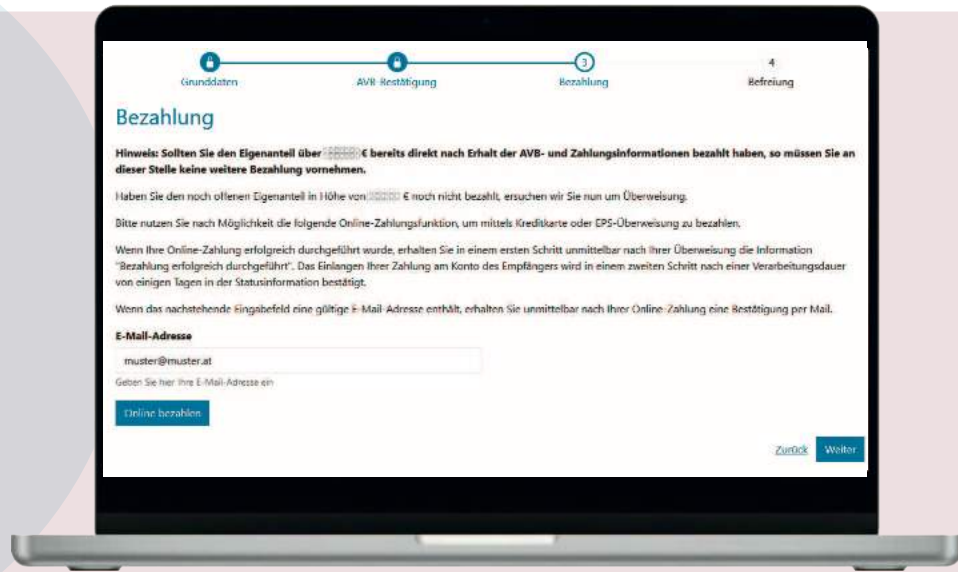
Grunddaten

AVB-Bestätigung

3
Bezahlung

4
Befreiung

Bezahlung

Hinweis: Sollten Sie den Eigenanteil über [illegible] € bereits direkt nach Erhalt der AVB- und Zahlungsinformationen bezahlt haben, so müssen Sie an dieser Stelle keine weitere Bezahlung vornehmen.

Haben Sie den noch offenen Eigenanteil in Höhe von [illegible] € noch nicht bezahlt, ersuchen wir Sie nun um Überweisung.

Bitte nutzen Sie nach Möglichkeit die folgende Online-Zahlungsfunktion, um mittels Kreditkarte oder EPS-Überweisung zu bezahlen.

Wenn Ihre Online-Zahlung erfolgreich durchgeführt wurde, erhalten Sie in einem ersten Schritt unmittelbar nach Ihrer Überweisung die Information "Bezahlung erfolgreich durchgeführt". Das Einlangen Ihrer Zahlung am Konto des Empfängers wird in einem zweiten Schritt nach einer Verarbeitungsdauer von einigen Tagen in der Statusinformation bestätigt.

Wenn das nachstehende Eingabefeld eine gültige E-Mail-Adresse enthält, erhalten Sie unmittelbar nach Ihrer Online-Zahlung eine Bestätigung per Mail.

E-Mail-Adresse

muster@muster.at

Geben Sie hier Ihre E-Mail-Adresse ein

Online bezahlen

Zurück

Weiter